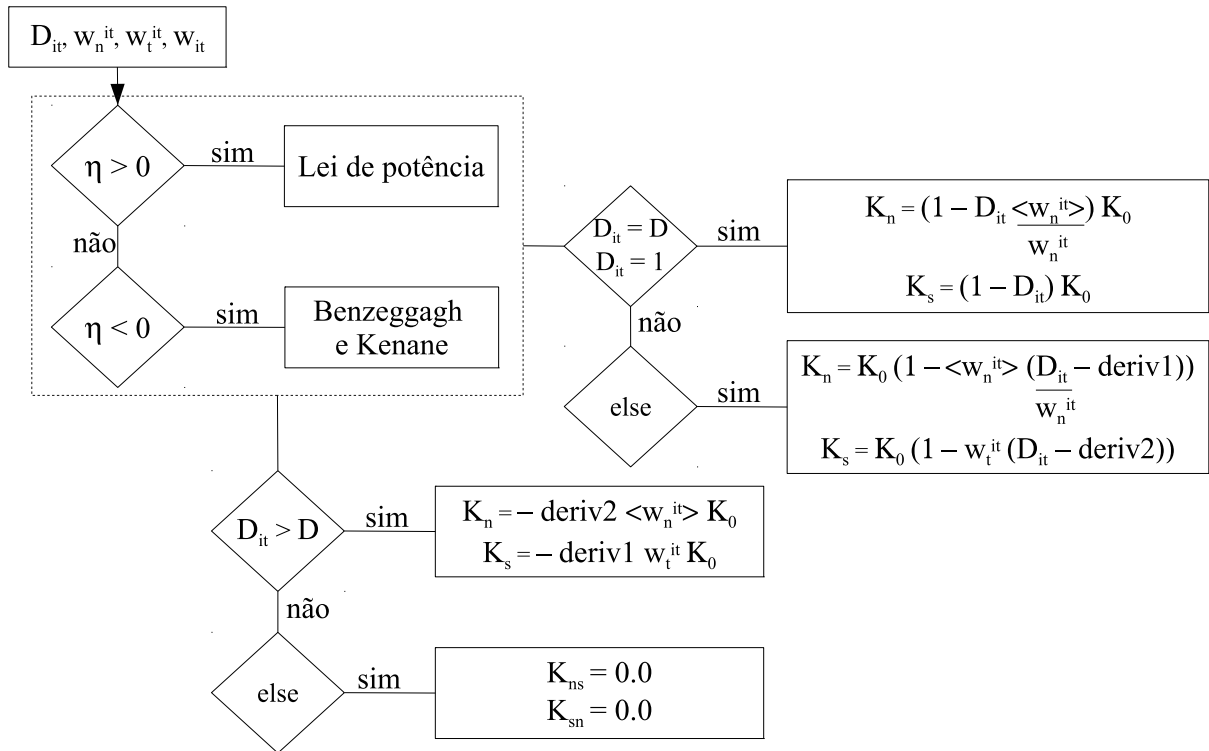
$D_{it}$, $w_n^{it}$, $w_t^{it}$, $w_{it}$

$\eta > 0$ sim Lei de potência

não

$\eta < 0$ sim Benzeggagh e Kenane

$D_{it} = D$
$D_{it} = 1$
sim

$K_n = (1 - D_{it} \frac{<w_n^{it}>}{w_n^{it}}) K_0$
$K_s = (1 - D_{it}) K_0$

não

else sim

$K_n = K_0 (1 - \frac{<w_n^{it}>}{w_n^{it}} (D_{it} - deriv1))$
$K_s = K_0 (1 - w_t^{it} (D_{it} - deriv2))$

$D_{it} > D$ sim

$K_n = - deriv2 <w_n^{it}> K_0$
$K_s = - deriv1 \; w_t^{it} K_0$

não

else sim

$K_{ns} = 0.0$
$K_{sn} = 0.0$